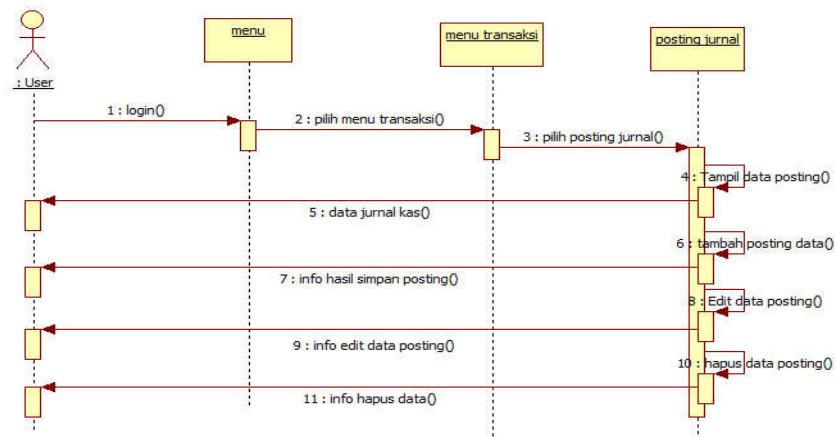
: User

menu

menu transaksi

posting jurnal

1 : login()

2 : pilih menu transaksi()

3 : pilih posting jurnal()

4 : Tampil data posting()

5 : data jurnal kas()

6 : tambah posting data()

7 : info hasil simpan posting()

8 : Edit data posting()

9 : info edit data posting()

10 : hapus data posting()

11 : info hapus data()